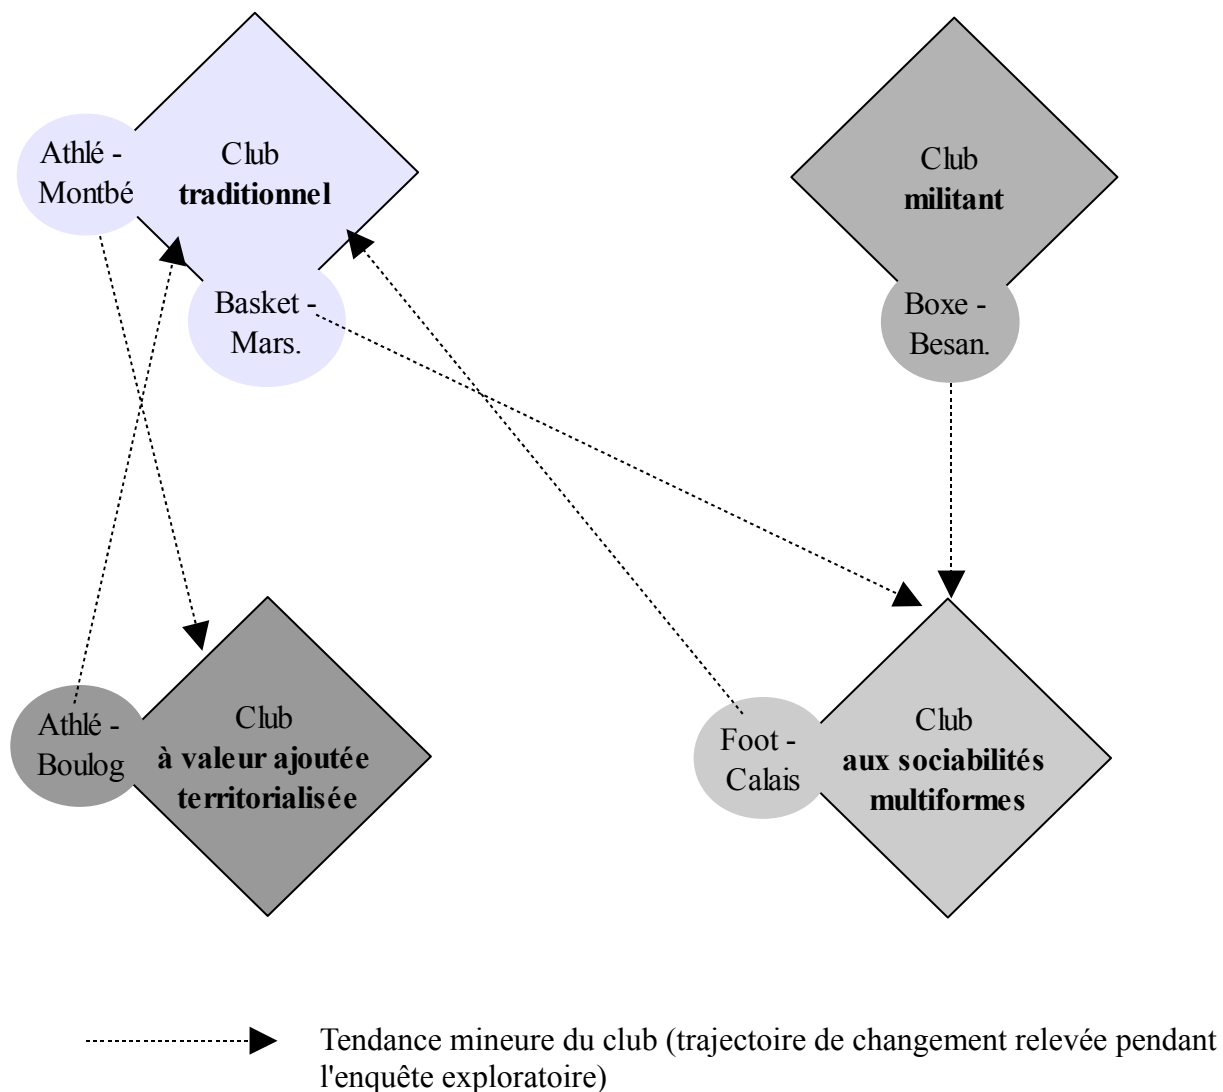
Athlé - Montbé

Club
**traditionnel**

Basket - Mars.

Club
**militant**

Boxe - Besan.

Athlé - Boulog

Club
**à valeur ajoutée territorialisée**

Foot - Calais

Club
**aux sociabilités multiformes**

Tendance mineure du club (trajectoire de changement relevée pendant l'enquête exploratoire)